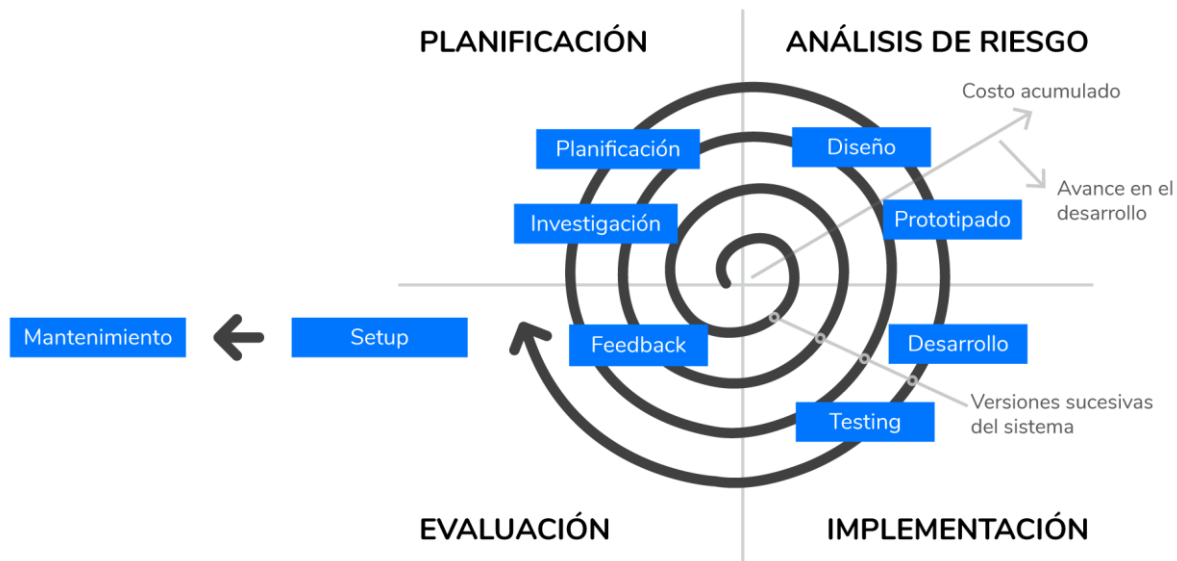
PLANIFICACIÓN

ANÁLISIS DE RIESGO

Costo acumulado

Planificación

Diseño

Avance en el desarrollo

Investigación

Prototipado

Mantenimiento

Setup

Feedback

Desarrollo

Versiones sucesivas del sistema

Testing

EVALUACIÓN

IMPLEMENTACIÓN